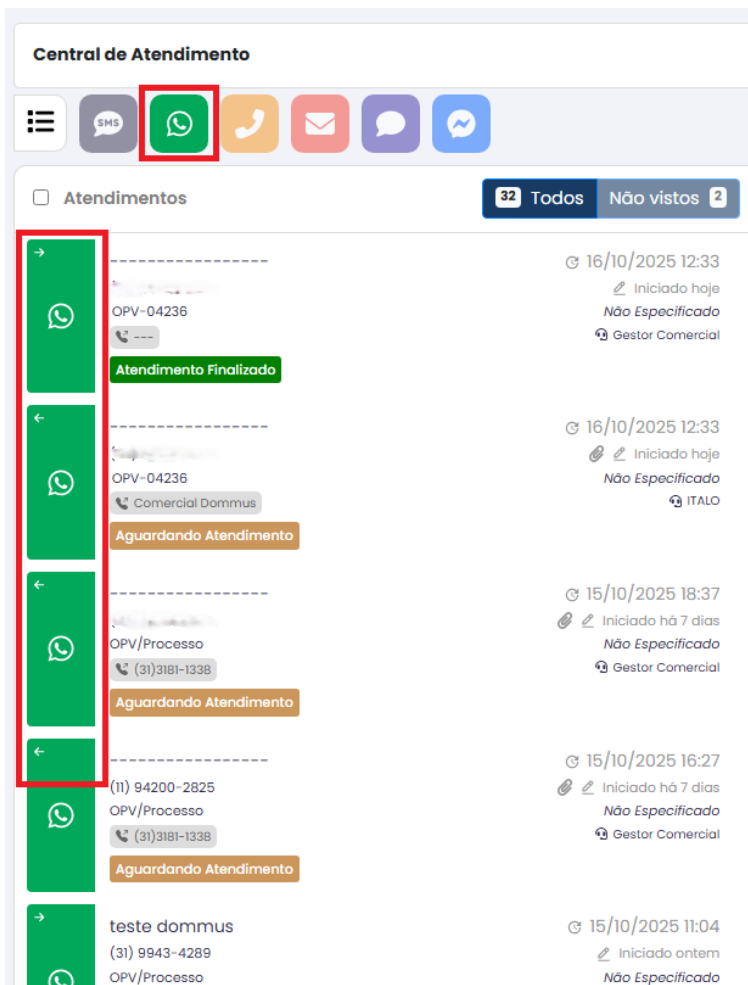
Central de Atendimento

SMS

Atendimentos

32 Todos Não vistos 2

→
-----------------
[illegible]
OPV-04236
---
Atendimento Finalizado
16/10/2025 12:33
Iniciado hoje
Não Especificado
Gestor Comercial

←
-----------------
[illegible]
OPV-04236
Comercial Dommus
Aguardando Atendimento
16/10/2025 12:33
Iniciado hoje
Não Especificado
ITALO

←
-----------------
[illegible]
OPV/Processo
(31)3181-1338
Aguardando Atendimento
15/10/2025 18:37
Iniciado há 7 dias
Não Especificado
Gestor Comercial

←
-----------------
(11) 94200-2825
OPV/Processo
(31)3181-1338
Aguardando Atendimento
15/10/2025 16:27
Iniciado há 7 dias
Não Especificado
Gestor Comercial

→
teste dommus
(31) 9943-4289
OPV/Processo
15/10/2025 11:04
Iniciado ontem
Não Especificado